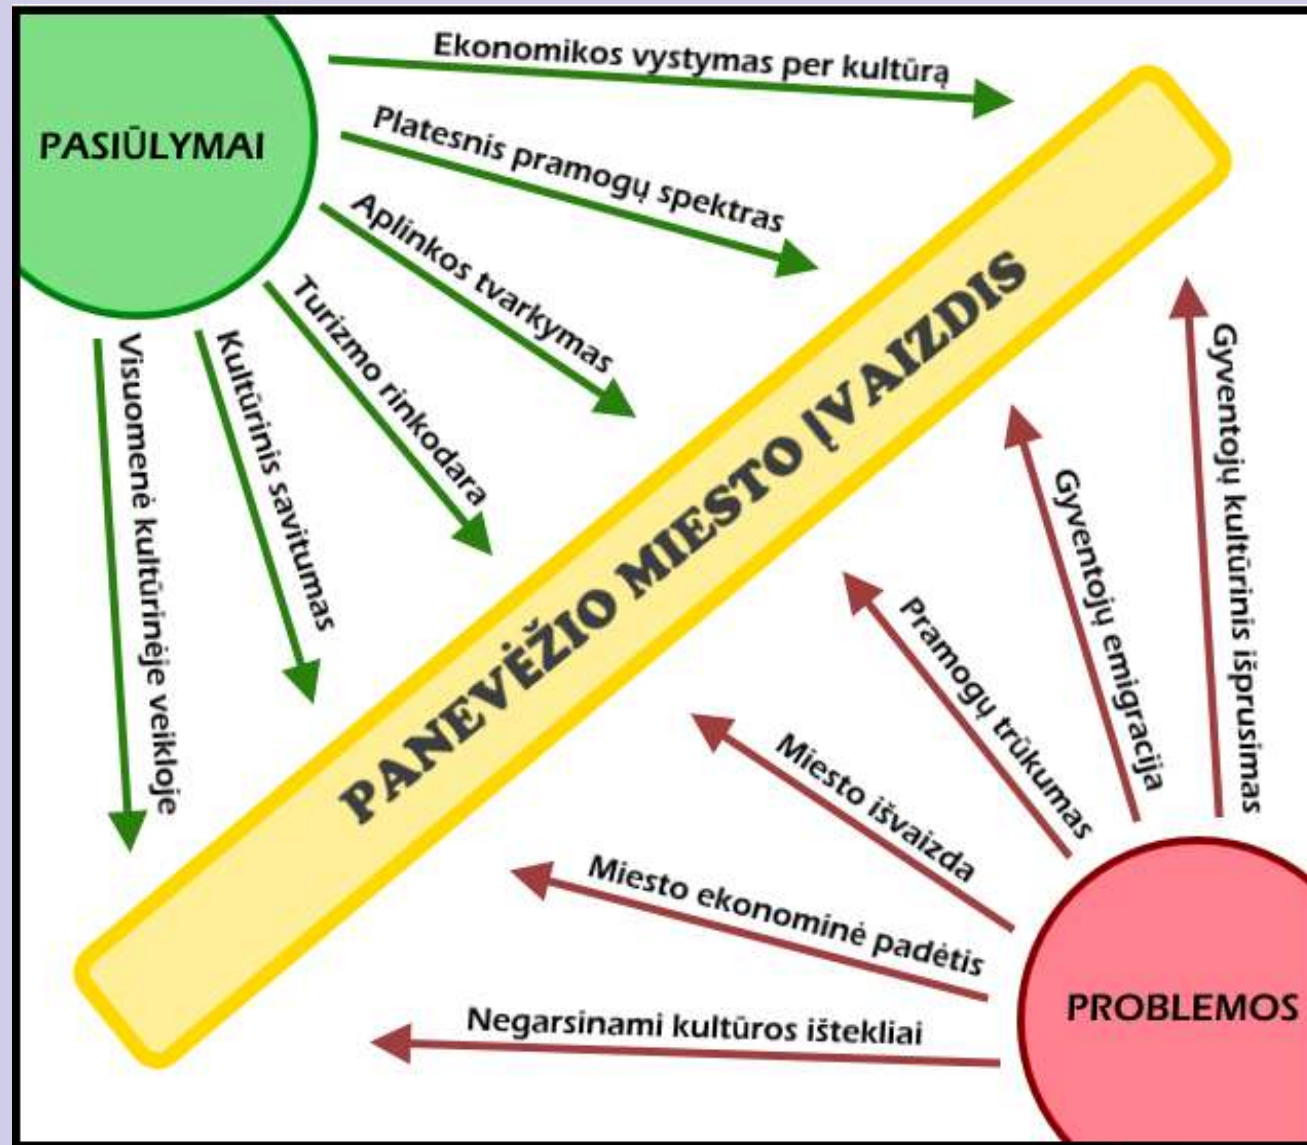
PASIŪLYMAI

Ekonomikos vystymas per kultūrą

Platesnis pramogų spektras

Aplinkos tvarkymas

Turizmo rinkodara

Kultūrinis savitumas

Visuomenė kultūrinėje veikloje

PANEVĖŽIO MIESTO ĮVAIZDIS

PROBLEMOS

Gyventojų kultūrinis išprusimas

Gyventojų emigracija

Pramogų trūkumas

Miesto išvaizda

Miesto ekonominė padėtis

Negarsinami kultūros ištekliai